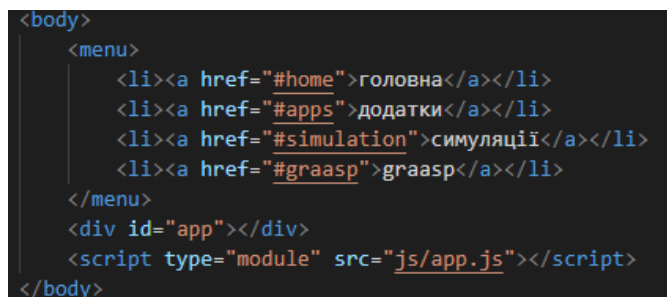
<body>
    <menu>
        <li><a href="#home">головна</a></li>
        <li><a href="#apps">додатки</a></li>
        <li><a href="#simulation">симуляції</a></li>
        <li><a href="#graasp">graasp</a></li>
    </menu>
    <div id="app"></div>
    <script type="module" src="js/app.js"></script>
</body>